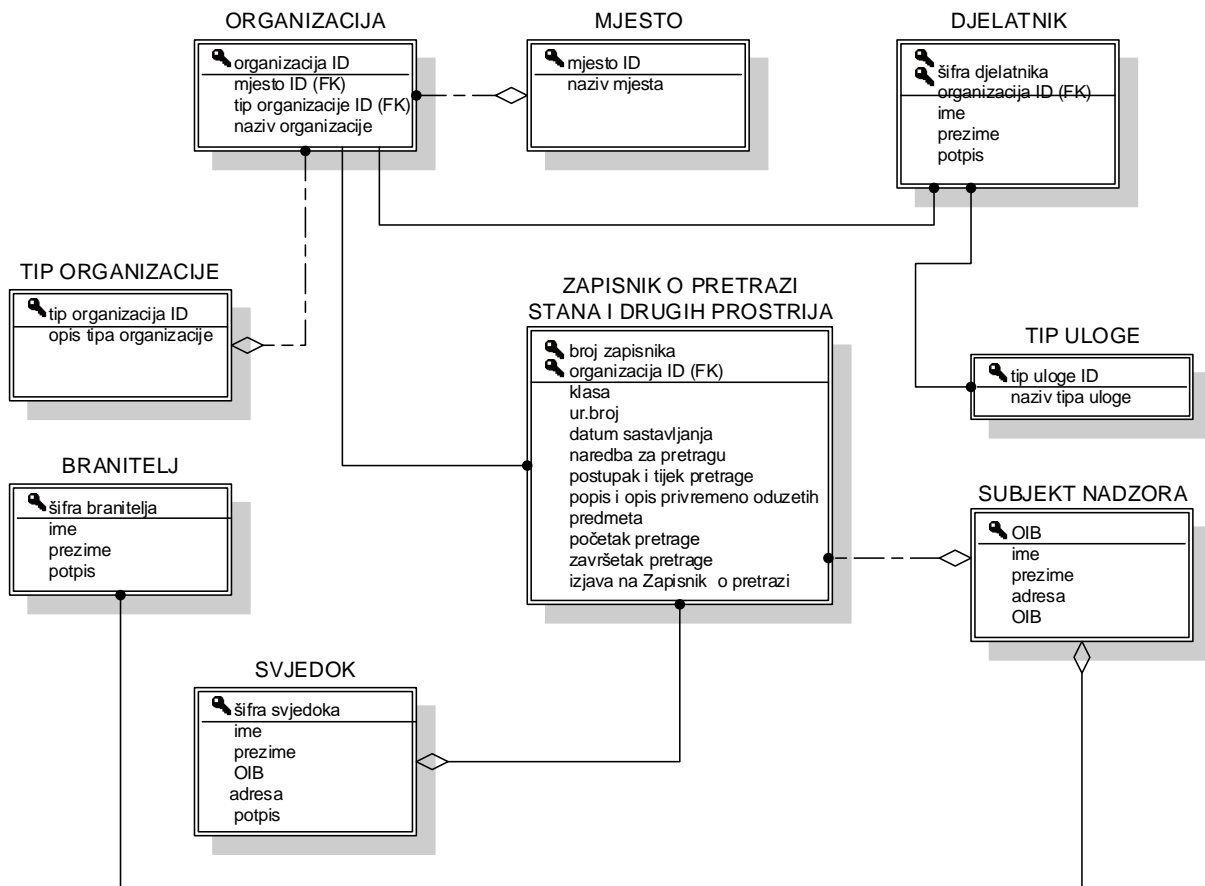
ORGANIZACIJA
organizacija ID
mjesto ID (FK)
tip organizacije ID (FK)
naziv organizacije

MJESTO
mjesto ID
naziv mjesta

DJELATNIK
šifra djelatnika
organizacija ID (FK)
ime
prezime
potpis

TIP ORGANIZACIJE
tip organizacija ID
opis tipa organizacije

ZAPISNIK O PRETRAZI STANA I DRUGIH PROSTRIJA
broj zapisnika
organizacija ID (FK)
klasa
ur.broj
datum sastavljanja
naredba za pretragu
postupak i tijek pretrage
popis i opis privremeno oduzetih predmeta
početak pretrage
završetak pretrage
izjava na Zapisnik o pretrazi

TIP ULOGE
tip uloge ID
naziv tipa uloge

BRANITELJ
šifra branitelja
ime
prezime
potpis

SUBJEKT NADZORA
OIB
ime
prezime
adresa
OIB

SVJEDOK
šifra svjedoka
ime
prezime
OIB
adresa
potpis